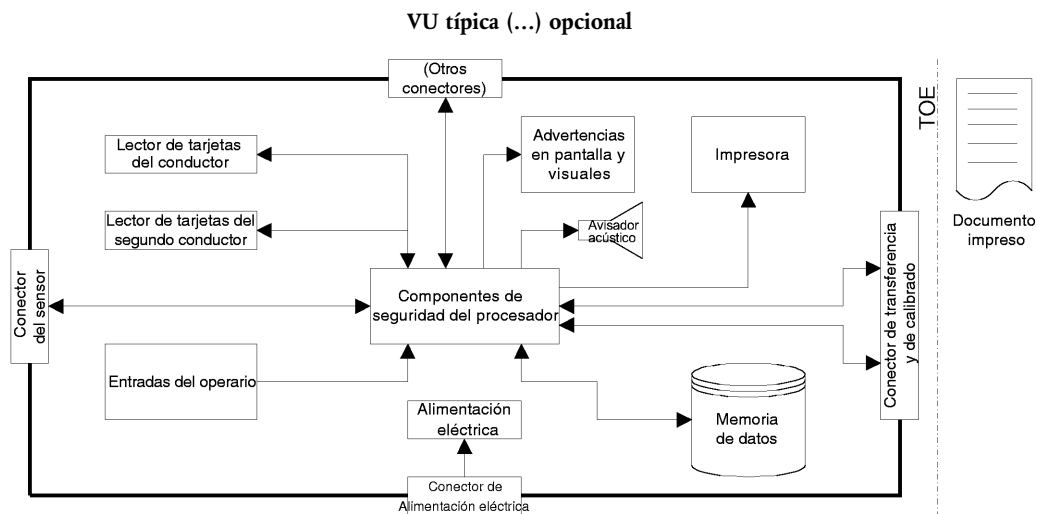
VU típica (…) opcional

(Otros conectores)

TOE

Lector de tarjetas del conductor

Advertencias en pantalla y visuales

Impresora

Documento impreso

Lector de tarjetas del segundo conductor

Avisador acústico

Conector del sensor

Componentes de seguridad del procesador

Conector de transferencia y de calibrado

Entradas del operario

Alimentación eléctrica

Memoria de datos

Conector de Alimentación eléctrica